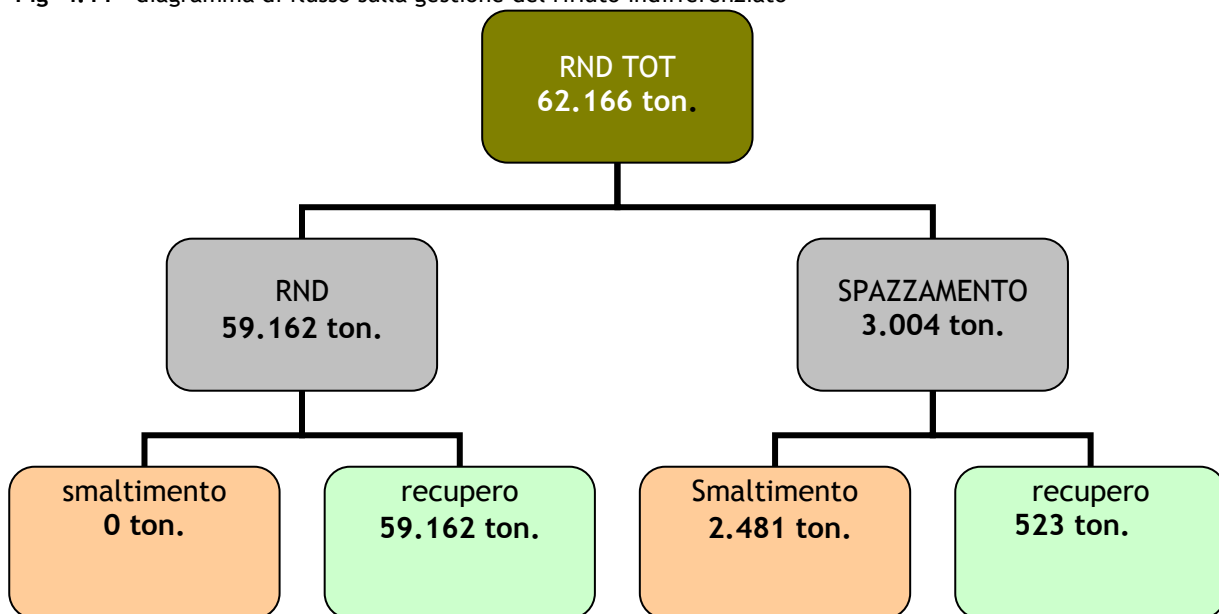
Fig 4.44 Diagramma di flusso sulla gestione del rifiuto indifferenziato

RND TOT
**62.166 ton.**

RND
**59.162 ton.**

SPAZZAMENTO
**3.004 ton.**

smaltimento
**0 ton.**

recupero
**59.162 ton.**

Smaltimento
**2.481 ton.**

recupero
**523 ton.**